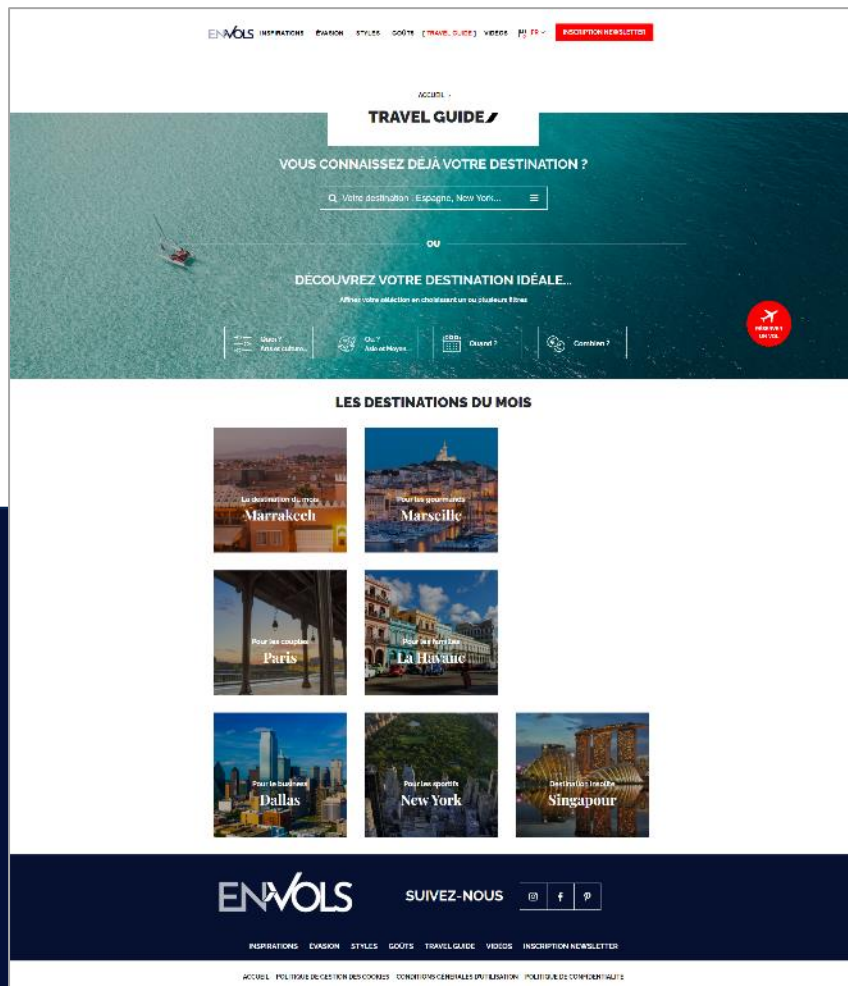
ENVOLS INSPIRATIONS ÉVASION STYLES GOÛTS [TRAVEL GUIDE] VIDEOS FR INSCRIPTION NEWSLETTER

ACCUEIL ›

TRAVEL GUIDE

VOUS CONNAISSEZ DÉJÀ VOTRE DESTINATION ?

Votre destination : Espagne, New York...

OU

DÉCOUVREZ VOTRE DESTINATION IDÉALE...

Affinez votre sélection en choisissant un ou plusieurs filtres

Quoi ? Amour, culture...

Où ? Asie et Moyen...

Quand ?

Combien ?

RÉSERVEZ UN VOL

LES DESTINATIONS DU MOIS

La destination du mois
Marrakech

Pour les gourmands
Marseille

Pour les couples
Paris

Pour les familles
La Havane

Pour le business
Dallas

Pour les sportifs
New York

Destination insolite
Singapour

ENVOLS

SUIVEZ-NOUS

INSPIRATIONS ÉVASION STYLES GOÛTS TRAVEL GUIDE VIDEOS INSCRIPTION NEWSLETTER

ACCUEIL POLITIQUE DE GESTION DES COOKIES CONDITIONS GÉNÉRALES D'UTILISATION POLITIQUE DE CONFIDENTIALITÉ